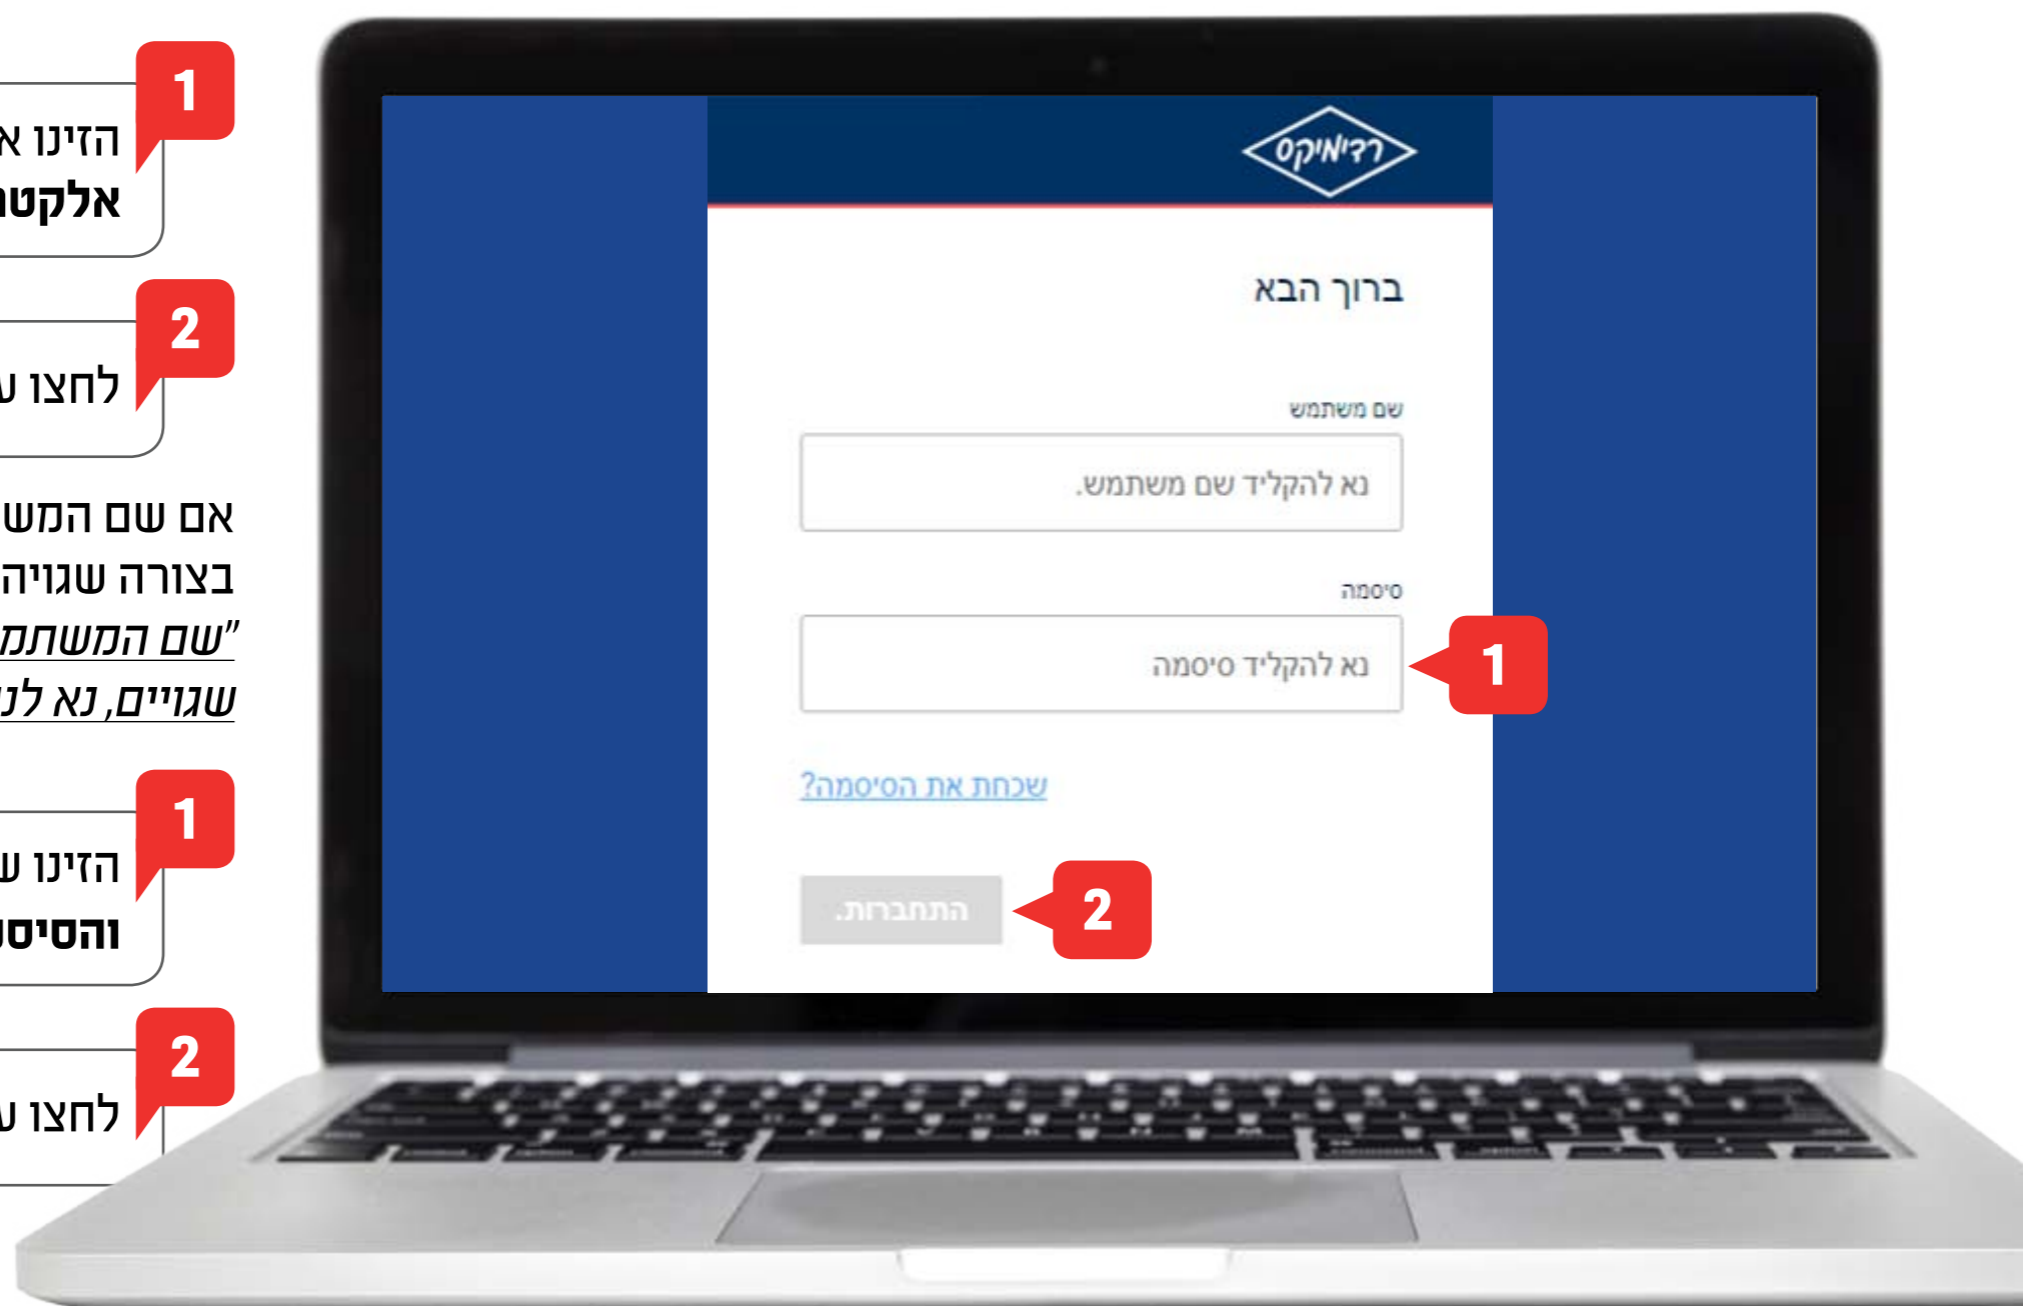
1
הזינו א
אלקט

2
לחצו ע

אם שם המש
בצורה שגויה
"שם המשתמ
שגויים, נא לנ

1
הזינו ע
והסיס

2
לחצו ע

רדימיקס

ברוך הבא

שם משתמש
נא להקליד שם משתמש.

סיסמה
נא להקליד סיסמה

1

שכחת את הסיסמה?

התחברות.

2